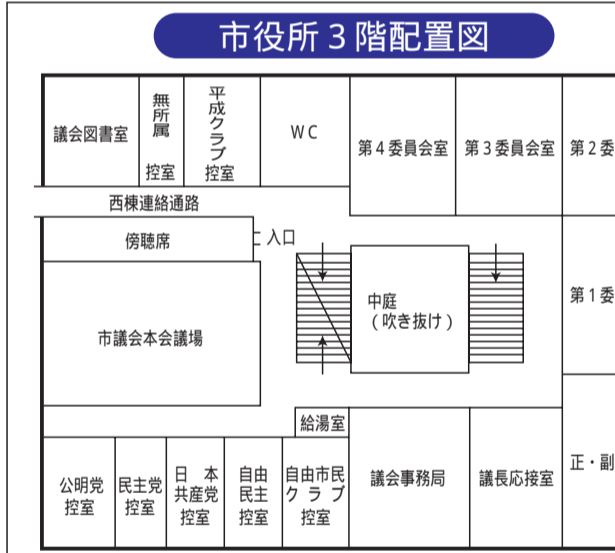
市役所３階配置図

議会図書室

無所属

控室

平成クラブ

控室

ＷＣ

第４委員会室

第３委員会室

第２委

西棟連絡通路

入口

傍聴席

中庭
（吹き抜け）

第１委

市議会本会議場

給湯室

公明党
控室

民主党
控室

日　本
共産党
控室

自由
民主
控室

自由市民
クラブ
控室

議会事務局

議長応接室

正・副